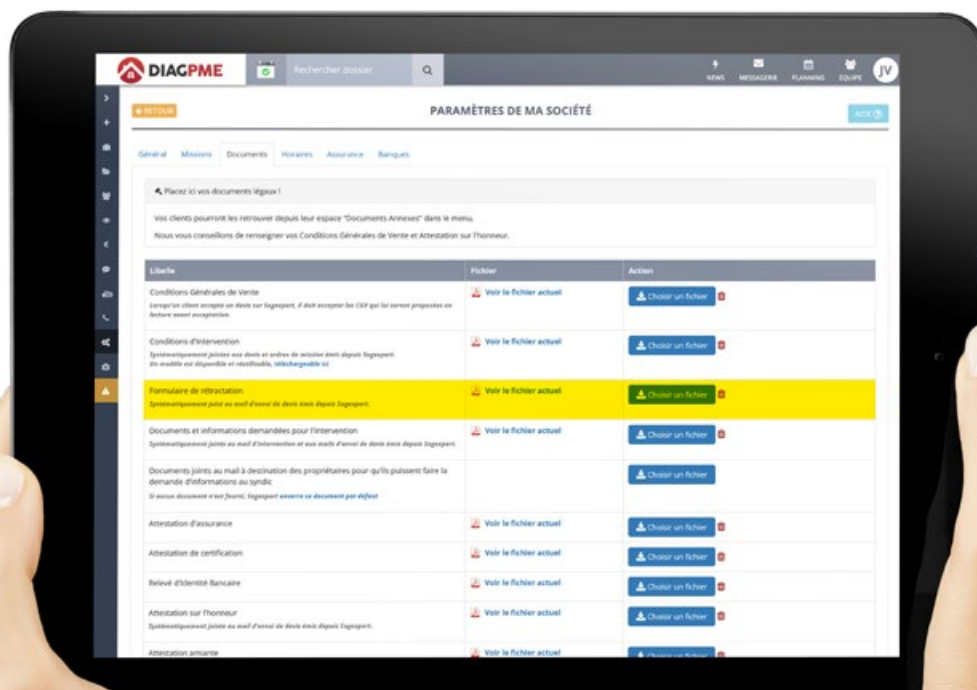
DIAGPME

Rechercher dossier

NEWS MESSAGERIE PLANNING EQUIPE JV

RETOUR

PARAMÈTRES DE MA SOCIÉTÉ

AIDE

Général Missions Documents Horaires Assurance Banques

Placez ici vos documents légaux !

Vos clients pourront les retrouver depuis leur espace "Documents Annexes" dans le menu.

Nous vous conseillons de renseigner vos Conditions Générales de Vente et Attestation sur l'honneur.

| Libelle | Fichier | Action |
|---|---|---|
| Conditions Générales de Vente<br>Lorsqu'un client accepte un devis sur Sogexpert, il doit accepter les CGV qui lui seront proposées en lecture avant acceptation. | Voir le fichier actuel | Choisir un fichier |
| Conditions d'intervention<br>Systématiquement jointes aux devis et ordres de mission émis depuis Sogexpert. Un modèle est disponible et réutilisable, téléchargeable ici | Voir le fichier actuel | Choisir un fichier |
| Formulaire de rétractation<br>Systématiquement joint au mail d'envoi de devis émis depuis Sogexpert. | Voir le fichier actuel | Choisir un fichier |
| Documents et informations demandées pour l'intervention<br>Systématiquement joints au mail d'intervention et aux mails d'envoi de devis émis depuis Sogexpert. | Voir le fichier actuel | Choisir un fichier |
| Documents joints au mail à destination des propriétaires pour qu'ils puissent faire la demande d'informations au syndic<br>Si aucun document n'est fourni, Sogexpert enverra ce document par défaut | | Choisir un fichier |
| Attestation d'assurance | Voir le fichier actuel | Choisir un fichier |
| Attestation de certification | Voir le fichier actuel | Choisir un fichier |
| Relevé d'Identité Bancaire | Voir le fichier actuel | Choisir un fichier |
| Attestation sur l'honneur<br>Systématiquement jointe au mail d'envoi de devis émis depuis Sogexpert. | Voir le fichier actuel | Choisir un fichier |
| Attestation amiante | Voir le fichier actuel | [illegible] |